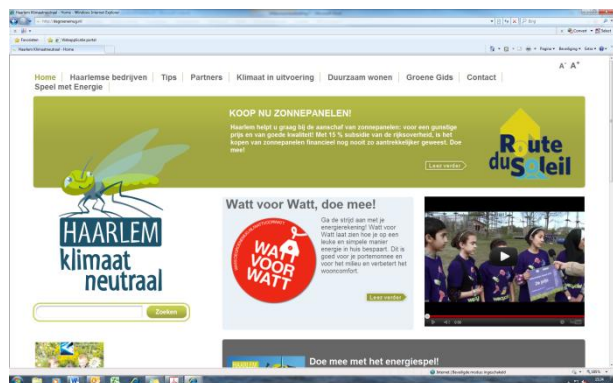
Haarlem Klimaatneutraal - Home - Windows Internet Explorer

Favorieten

Haarlem Klimaatneutraal - Home

A⁻ A⁺

Home | Haarlemse bedrijven | Tips | Partners | Klimaat in uitvoering | Duurzaam wonen | Groene Gids | Contact | Speel met Energie

KOOP NU ZONNEPANELEN!

Haarlem helpt u graag bij de aanschaf van zonnepanelen: voor een gunstige prijs en van goede kwaliteit! Met 15 % subsidie van de rijksoverheid, is het kopen van zonnepanelen financieel nog nooit zo aantrekkelijker geweest. Doe mee!

Lees verder

Route du Soleil

HAARLEM klimaat neutraal

Watt voor Watt, doe mee!

WATT VOOR WATT

Ga de strijd aan met je energierekening! Watt voor Watt laat zien hoe je op een leuke en simpele manier energie in huis bespaart. Dit is goed voor je portemonnee en voor het milieu en verbetert het wooncomfort.

Lees verder

Zoeken

Doe mee met het energiespel!

Internet | Beveiligde modus: ingeschakeld